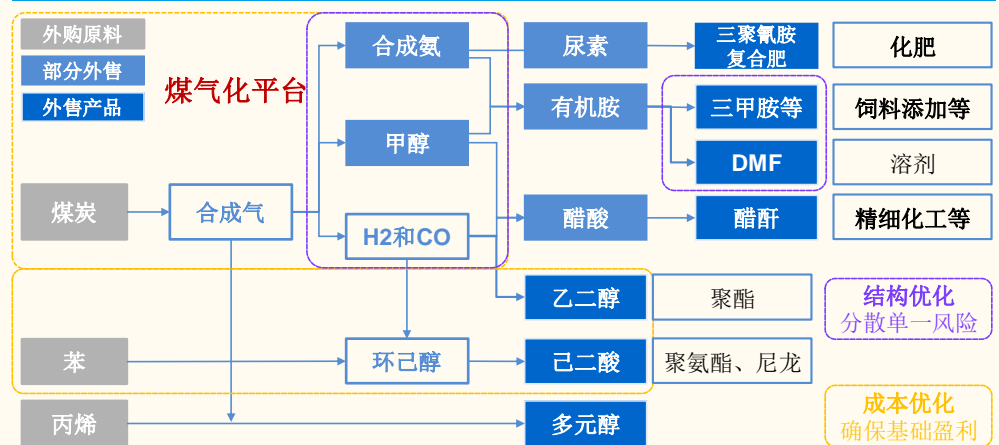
外购原料
部分外售
外售产品

煤气化平台

合成氨
甲醇
H2和CO

尿素
有机胺
醋酸

三聚氰胺复合肥
三甲胺等
DMF
醋酐

化肥
饲料添加等
溶剂
精细化工等

煤炭
合成气

苯
环己醇
丙烯

乙二醇
己二酸
多元醇

聚酯
聚氨酯、尼龙

结构优化
分散单一风险

成本优化
确保基础盈利